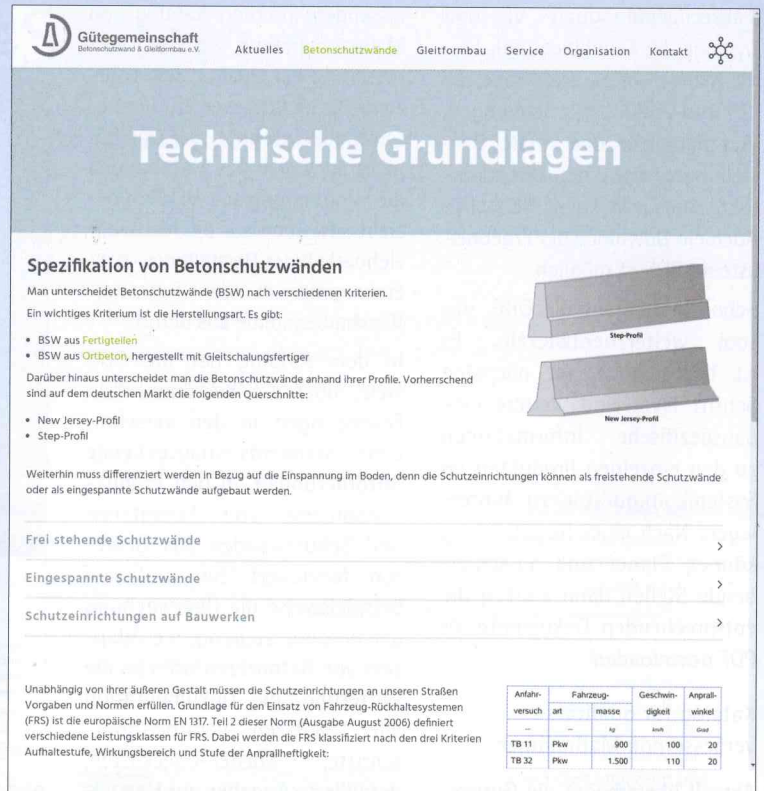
Gütegemeinschaft
Betonschutzwand & Gleitformbau e.V.

Aktuelles Betonschutzwände Gleitformbau Service Organisation Kontakt

Technische Grundlagen

Spezifikation von Betonschutzwänden

Man unterscheidet Betonschutzwände (BSW) nach verschiedenen Kriterien.

Ein wichtiges Kriterium ist die Herstellungsart. Es gibt:

• BSW aus Fertigteilen
• BSW aus Ortbeton, hergestellt mit Gleitschalungsfertiger

Darüber hinaus unterscheidet man die Betonschutzwände anhand ihrer Profile. Vorherrschend sind auf dem deutschen Markt die folgenden Querschnitte:

• New Jersey-Profil
• Step-Profil

Step-Profil

New Jersey-Profil

Weiterhin muss differenziert werden in Bezug auf die Einspannung im Boden, denn die Schutzeinrichtungen können als freistehende Schutzwände oder als eingespannte Schutzwände aufgebaut werden.

Frei stehende Schutzwände >

Eingespannte Schutzwände >

Schutzeinrichtungen auf Bauwerken >

Unabhängig von ihrer äußeren Gestalt müssen die Schutzeinrichtungen an unseren Straßen Vorgaben und Normen erfüllen. Grundlage für den Einsatz von Fahrzeug-Rückhaltesystemen (FRS) ist die europäische Norm EN 1317. Teil 2 dieser Norm (Ausgabe August 2006) definiert verschiedene Leistungsklassen für FRS. Dabei werden die FRS klassifiziert nach den drei Kriterien Aufhaltestufe, Wirkungsbereich und Stufe der Anprallheftigkeit:

| Anfahr-versuch | Fahrzeug-art | Fahrzeug-masse | Geschwin-digkeit | Anprall-winkel |
|---|---|---|---|---|
| – | – | kg | km/h | Grad |
| TB 11 | Pkw | 900 | 100 | 20 |
| TB 32 | Pkw | 1.500 | 110 | 20 |